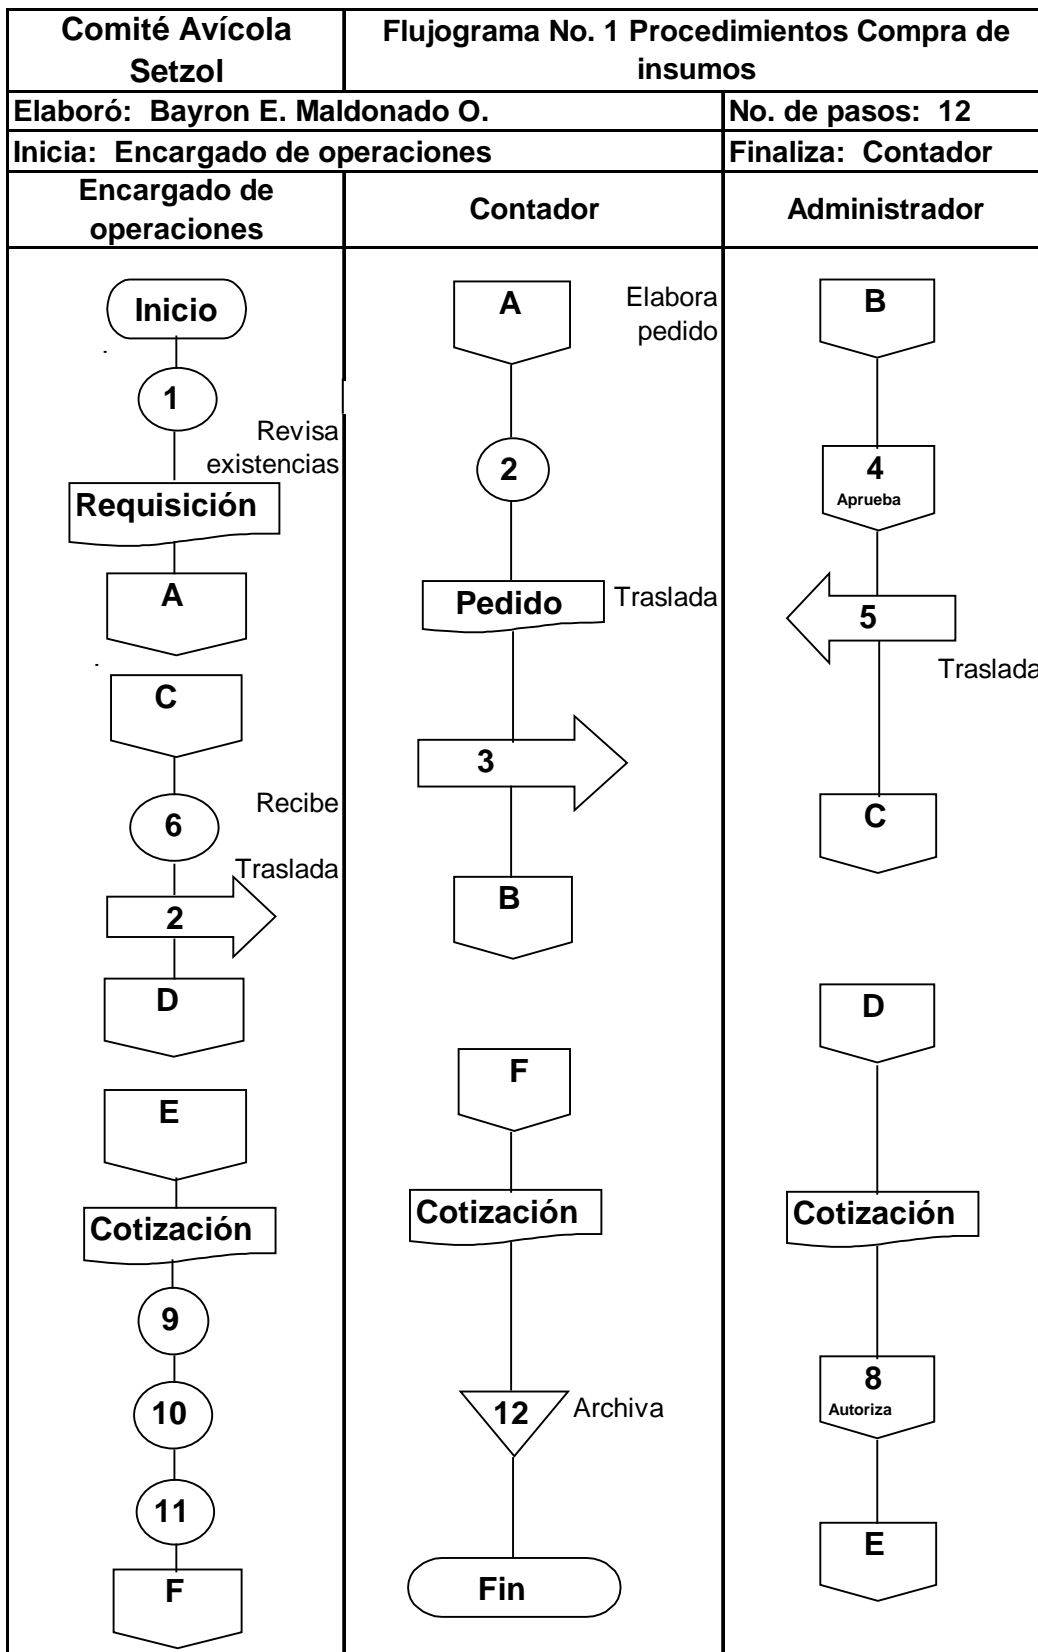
| Comité Avícola Setzol | Flujograma No. 1 Procedimientos Compra de insumos | |
|---|---|---|
| Elaboró: Bayron E. Maldonado O. | | No. de pasos: 12 |
| Inicia: Encargado de operaciones | | Finaliza: Contador |
| Encargado de operaciones | Contador | Administrador |

Inicio
1
Revisa existencias
Requisición
A
C
6
Recibe
Traslada
2
D
E
Cotización
9
10
11
F

A
Elabora pedido
2
Pedido
Traslada
3
B
F
Cotización
12
Archiva
Fin

B
4
Aprueba
5
Traslada
C
D
Cotización
8
Autoriza
E